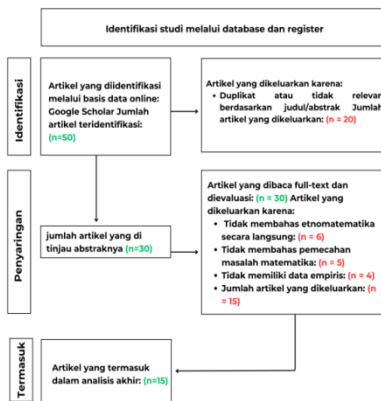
Identifikasi studi melalui database dan register

Identifikasi

Artikel yang diidentifikasi melalui basis data online: Google Scholar Jumlah artikel teridentifikasi: (n=50)

Artikel yang dikeluarkan karena:
• Duplikat atau tidak relevan berdasarkan judul/abstrak Jumlah artikel yang dikeluarkan: (n = 20)

Penyaringan

jumlah artikel yang di tinjau abstraknya (n=30)

Artikel yang dibaca full-text dan dievaluasi: (n = 30) Artikel yang dikeluarkan karena:
• Tidak membahas etnomatematika secara langsung: (n = 6)
• Tidak membahas pemecahan masalah matematika: (n = 5)
• Tidak memiliki data empiris: (n = 4)
• Jumlah artikel yang dikeluarkan: (n = 15)

Termasuk

Artikel yang termasuk dalam analisis akhir: (n=15)